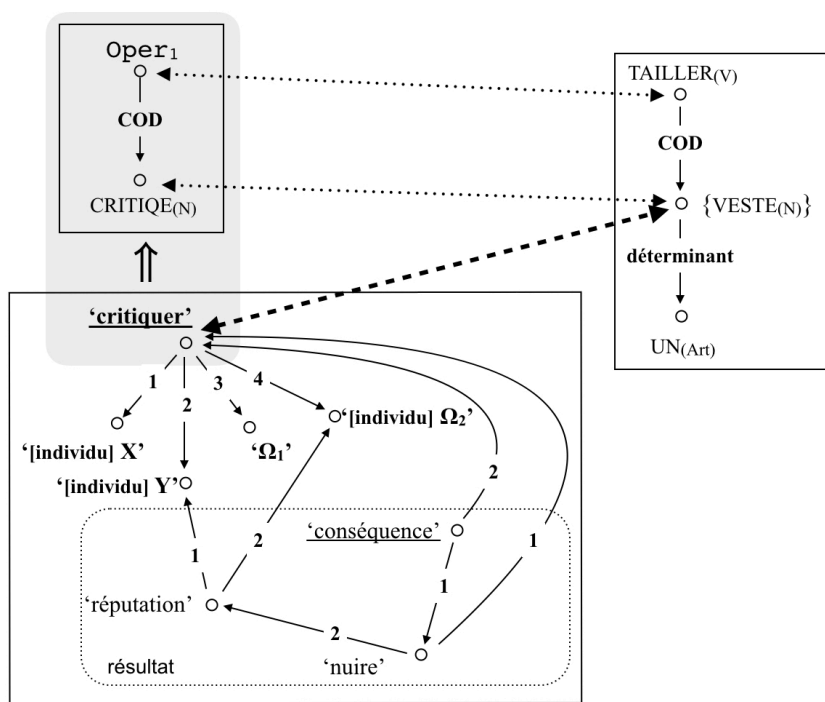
$\text{Oper}_1$

COD

CRITIQE(N)

TAILLER(V)

COD

{VESTE(N)}

déterminant

UN(Art)

'critiquer'

1

2

3

4

'[individu] X'

'[individu] Y'

'$\Omega_1$'

'[individu] $\Omega_2$'

'conséquence'

2

1

1

2

1

'réputation'

2

'nuire'

résultat